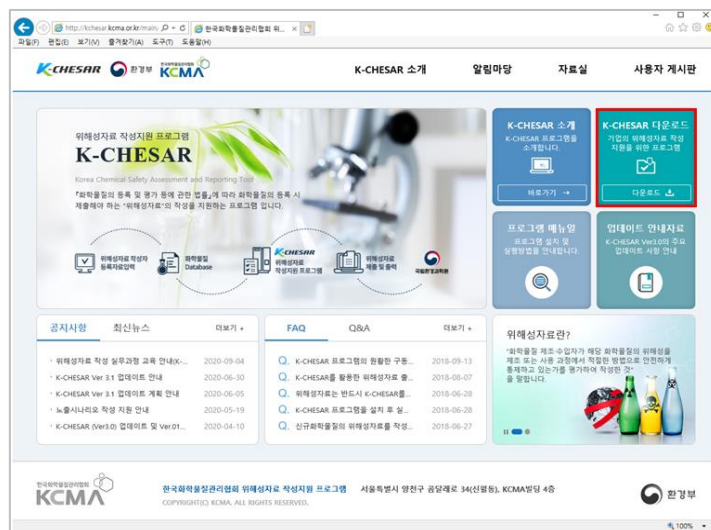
http://kchesar.kcma.or.kr/main/ 한국화학물질관리협회 위...
파일(F) 편집(E) 보기(V) 즐겨찾기(A) 도구(T) 도움말(H)

K-CHESAR 환경부 KCMA

K-CHESAR 소개 알림마당 자료실 사용자 게시판

위해성자료 작성지원 프로그램
K-CHESAR
Korea Chemical Safety Assessment and Reporting Tool
『화학물질의 등록 및 평가 등에 관한 법률』에 따라 화학물질의 등록 시 제출해야 하는 "위해성자료"의 작성을 지원하는 프로그램 입니다.

위해성자료 작성자 등록자료입력
화학물질 Database
K-CHESAR 위해성자료 작성지원 프로그램
위해성자료 제출 및 출력
국립환경과학원

K-CHESAR 소개
K-CHESAR 프로그램을 소개합니다.
바로가기 →

K-CHESAR 다운로드
기업의 위해성자료 작성 지원을 위한 프로그램
다운로드

프로그램 매뉴얼
프로그램 설치 및 실행방법을 안내합니다.

업데이트 안내자료
K-CHESAR Ver3.0의 주요 업데이트 사항 안내

공지사항 최신뉴스 더보기 +
위해성자료 작성 실무과정 교육 안내(K-... 2020-09-04
K-CHESAR Ver 3.1 업데이트 안내 2020-06-30
K-CHESAR Ver 3.1 업데이트 계획 안내 2020-06-05
노출시나리오 작성 지원 안내 2020-05-19
K-CHESAR (Ver3.0) 업데이트 및 Ver.01... 2020-04-10

FAQ Q&A 더보기 +
K-CHESAR 프로그램의 원활한 구동... 2018-09-13
K-CHESAR를 활용한 위해성자료 출... 2018-08-07
위해성자료는 반드시 K-CHESAR를... 2018-06-28
K-CHESAR 프로그램을 설치 후 실... 2018-06-28
신규화학물질의 위해성자료를 작성... 2018-06-27

위해성자료란?
"화학물을 제조·수입자가 해당 화학물질의 위해성을 제조 또는 사용 과정에서 적합한 방법으로 안전하게 통제하고 있는가를 평가하여 작성한 것" 을 말합니다.

한국화학물질관리협회 KCMA
한국화학물질관리협회 위해성자료 작성지원 프로그램 서울특별시 양천구 공담로 34(신월동), KCMA빌딩 4층
COPYRIGHT(C) KCMA. ALL RIGHTS RESERVED.
환경부
100%